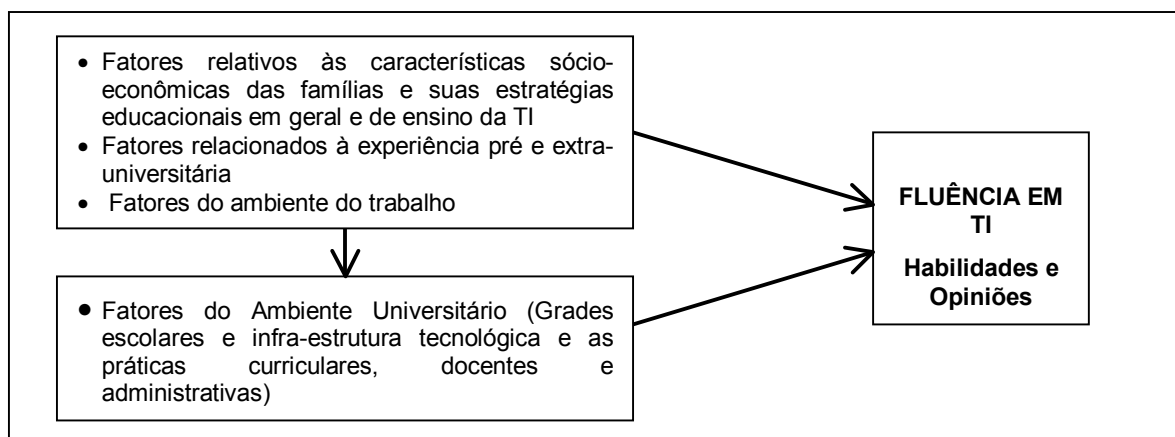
- Fatores relativos às características sócio-econômicas das famílias e suas estratégias educacionais em geral e de ensino da TI
- Fatores relacionados à experiência pré e extra-universitária
- Fatores do ambiente do trabalho

- Fatores do Ambiente Universitário (Grades escolares e infra-estrutura tecnológica e as práticas curriculares, docentes e administrativas)

FLUÊNCIA EM TI

Habilidades e Opiniões